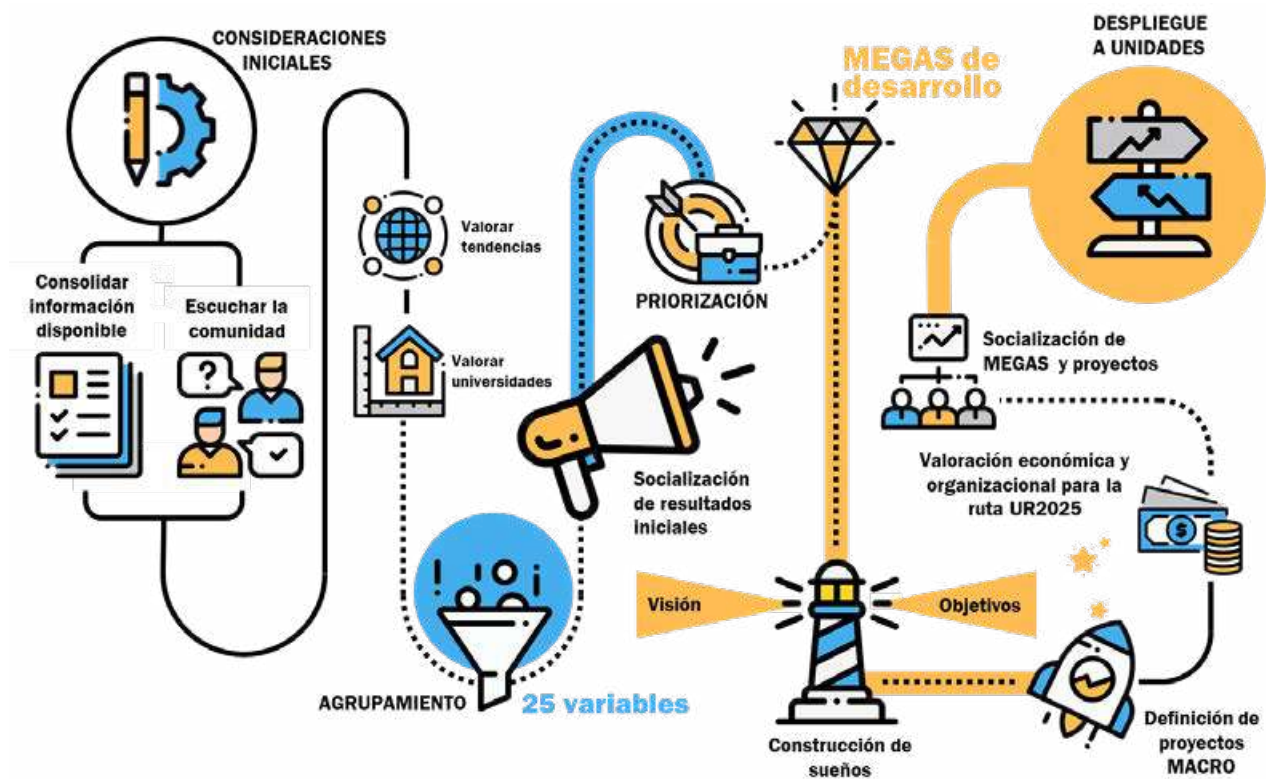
CONSIDERACIONES INICIALES

Consolidar información disponible

Escuchar la comunidad

Valorar tendencias

Valorar universidades

AGRUPAMIENTO

25 variables

Socialización de resultados iniciales

PRIORIZACIÓN

MEGAS de desarrollo

Visión

Objetivos

Construcción de sueños

DESPLIEGUE A UNIDADES

Socialización de MEGAS y proyectos

Valoración económica y organizacional para la ruta UR2025

Definición de proyectos MACRO